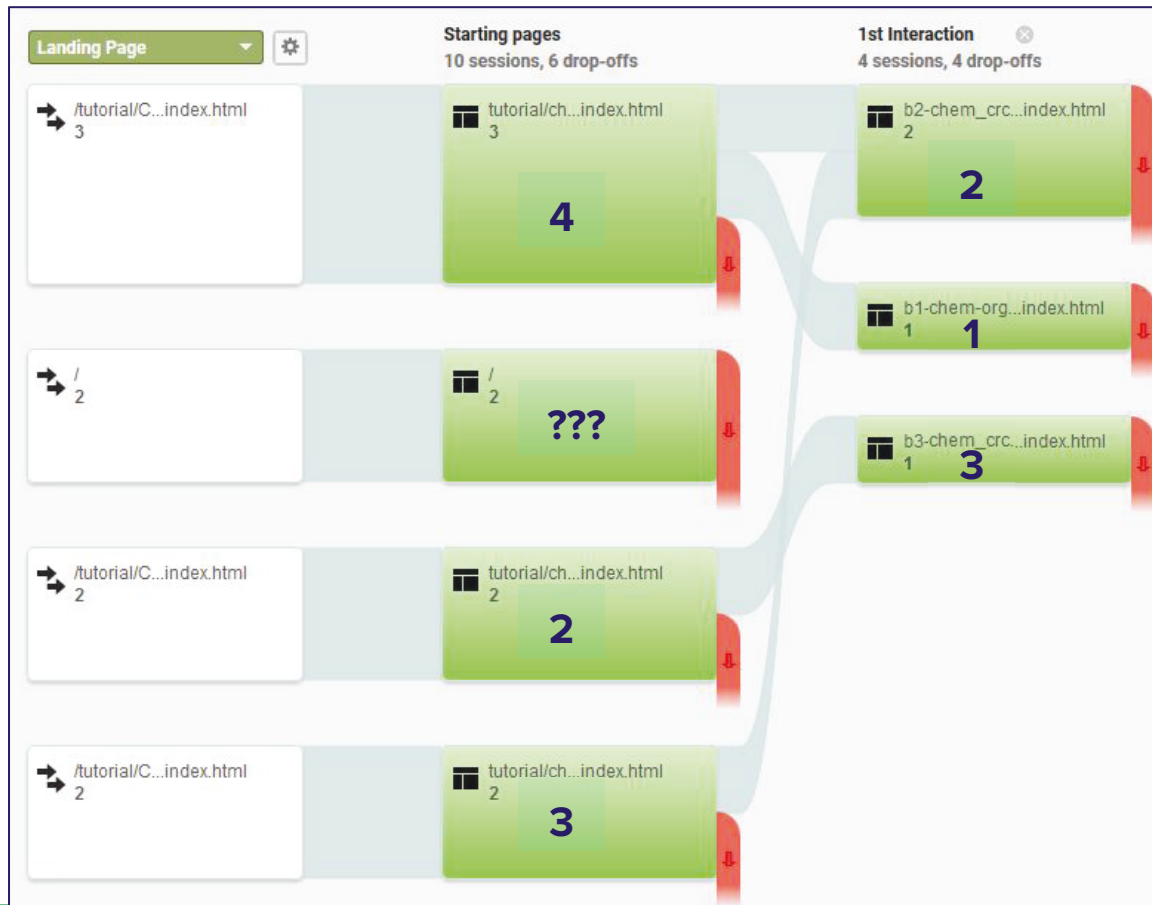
Landing Page

Starting pages
10 sessions, 6 drop-offs

1st Interaction
4 sessions, 4 drop-offs

/tutorial/C...index.html
3

tutorial/ch...index.html
3
4

b2-chem_crc...index.html
2
2

b1-chem-org...index.html
1
1

/
2

/
2
???

b3-chem_crc...index.html
1
3

/tutorial/C...index.html
2

tutorial/ch...index.html
2
2

/tutorial/C...index.html
2

tutorial/ch...index.html
2
3